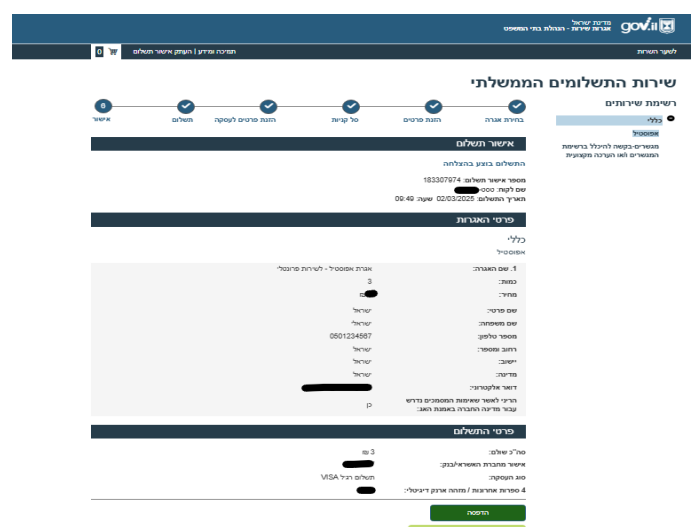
gov.il מדינת ישראל
אגרות שירות - הנהלת בתי המשפט

לשער השירות
תמיכה ומידע | העתק אישור תשלום 0

שירות התשלומים הממשלתי

רשימת שירותים
כללי
אפוסטיל
מגשרים-בקשה להיכלל ברשימת המגשרים ו/או הערכה מקצועית

בחירת אגרה | הזנת פרטים | סל קניות | הזנת פרטים לעסקה | תשלום | 6 אישור

אישור תשלום
התשלום בוצע בהצלחה
מספר אישור תשלום: 183307974
שם לקוח: ●●●
תאריך התשלום: 02/03/2025 שעה: 09:49

פרטי האגרות
כללי
אפוסטיל

| | |
|---|---|
| 1. שם האגרה: | אגרת אפוסטיל - לשירות פרונטלי |
| כמות: | 3 |
| מחיר: | ●● |
| שם פרטי: | ישראל |
| שם משפחה: | ישראל |
| מספר טלפון: | 0501234567 |
| רחוב ומספר: | ישראל |
| יישוב: | ישראל |
| מדינה: | ישראל |
| דואר אלקטרוני: | ●●● |
| הריני לאשר שאימות המסמכים נדרש עבור מדינה החברה באמנת האג: | כן |

פרטי התשלום

| | |
|---|---|
| סה"כ שולם: | 3 ₪ |
| אישור מחברת האשראי/בנק: | ●●● |
| סוג העסקה: | תשלום רגיל VISA |
| 4 ספרות אחרונות / מזהה ארנק דיגיטלי: | ●● |

הדפסה